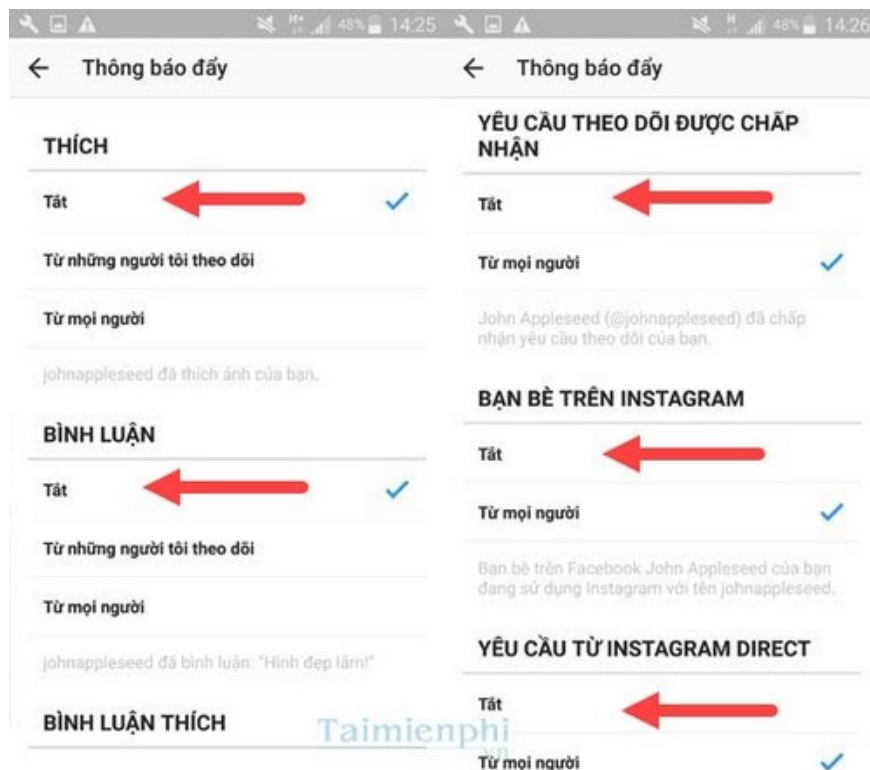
48% 14:25

← Thông báo đẩy

THÍCH

Tắt

Từ những người tôi theo dõi

Từ mọi người

johnappleseed đã thích ảnh của bạn.

BÌNH LUẬN

Tắt

Từ những người tôi theo dõi

Từ mọi người

johnappleseed đã bình luận: "Hình đẹp lắm!"

BÌNH LUẬN THÍCH

48% 14:26

← Thông báo đẩy

YÊU CẦU THEO DÕI ĐƯỢC CHẤP NHẬN

Tắt

Từ mọi người

John Appleseed (@johnappleseed) đã chấp nhận yêu cầu theo dõi của bạn.

BẠN BÈ TRÊN INSTAGRAM

Tắt

Từ mọi người

Bạn bè trên Facebook John Appleseed của bạn đang sử dụng Instagram với tên johnappleseed.

YÊU CẦU TỪ INSTAGRAM DIRECT

Tắt

Từ mọi người

Taimienphi .vn